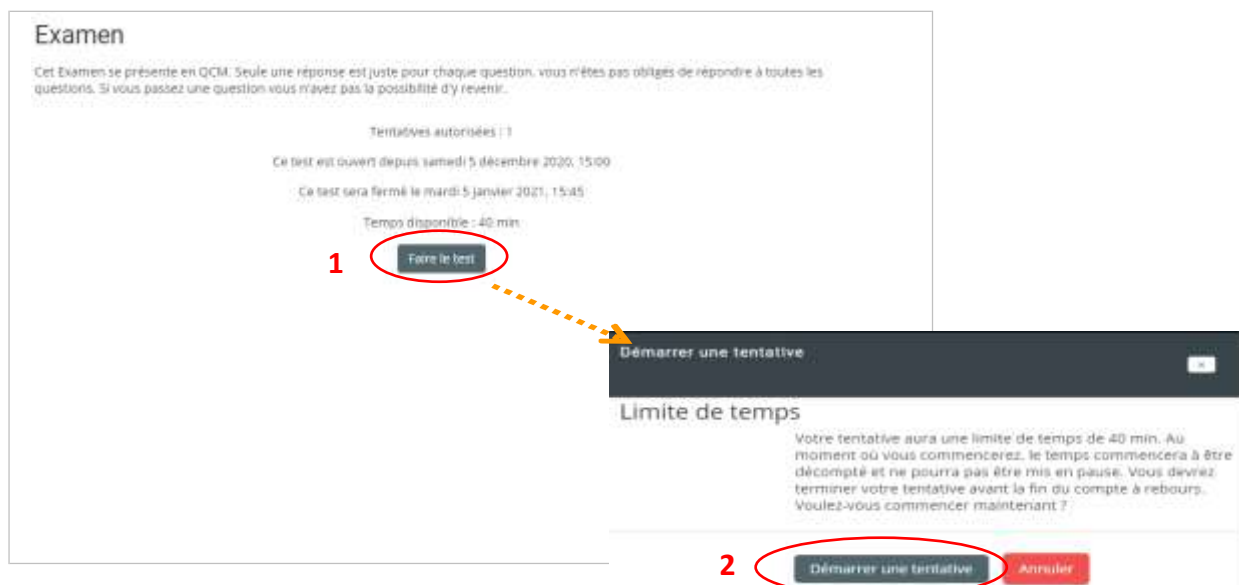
Examen

Cet Examen se présente en QCM. Seule une réponse est juste pour chaque question. vous n'êtes pas obligés de répondre à toutes les questions. Si vous passez une question vous n'avez pas la possibilité d'y revenir.

Tentatives autorisées : 1

Ce test est ouvert depuis samedi 5 décembre 2020, 15:00

Ce test sera fermé le mardi 5 janvier 2021, 15:45

Temps disponible : 40 min

1

Faire le test

Démarrer une tentative

×

Limite de temps

Votre tentative aura une limite de temps de 40 min. Au moment où vous commencerez, le temps commencera à être décompté et ne pourra pas être mis en pause. Vous devrez terminer votre tentative avant la fin du compte à rebours. Voulez-vous commencer maintenant ?

2

Démarrer une tentative

Annuler